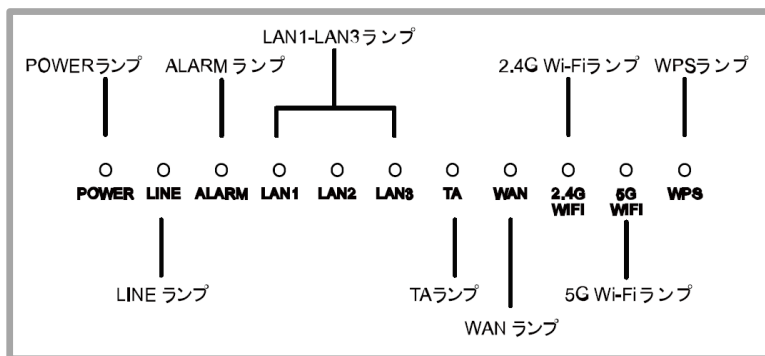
LAN1-LAN3ランプ

POWERランプ ALARM ランプ 2.4G Wi-Fiランプ WPSランプ

O O O O O O O O O O O
POWER LINE ALARM LAN1 LAN2 LAN3 TA WAN 2.4G WIFI 5G WIFI WPS

LINE ランプ TAランプ 5G Wi-Fiランプ

WAN ランプ